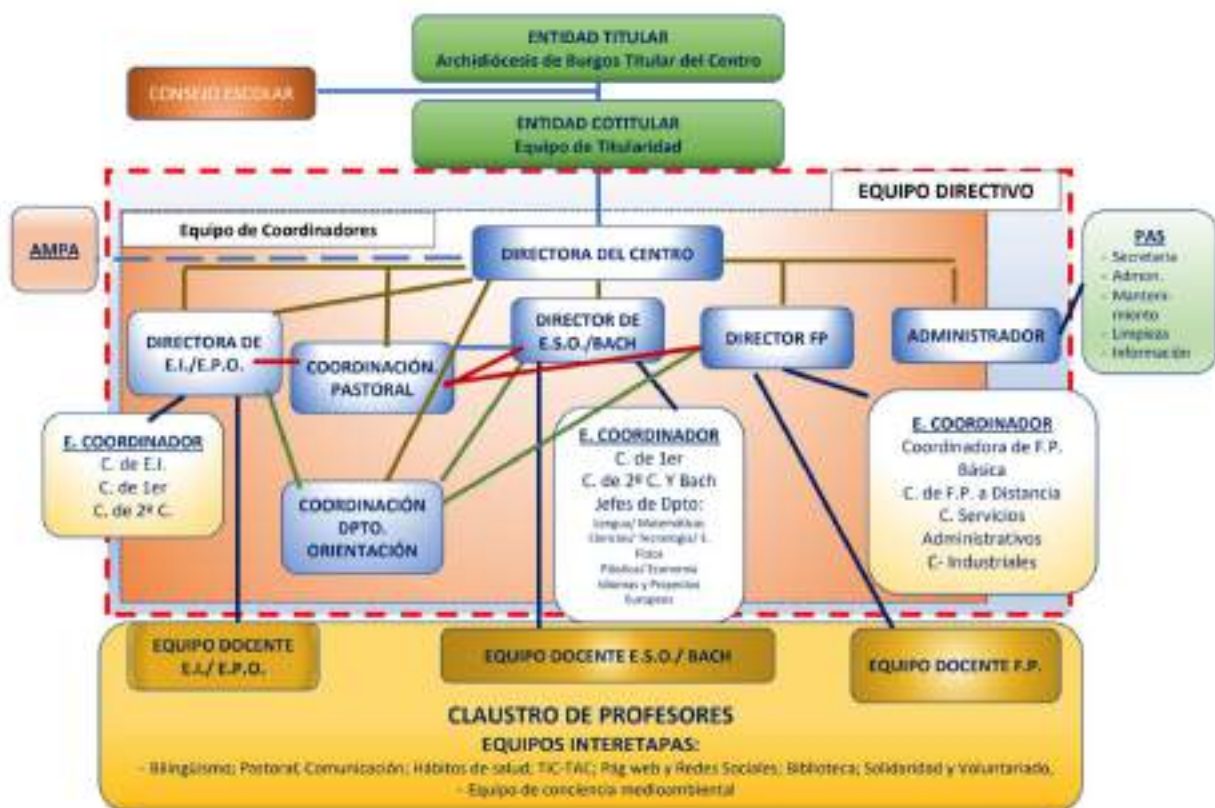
ENTIDAD TITULAR
Archidiócesis de Burgos Titular del Centro

CONSEJO ESCOLAR

ENTIDAD COTITULAR
Equipo de Titularidad

EQUIPO DIRECTIVO

Equipo de Coordinadores

AMPA

DIRECTORA DEL CENTRO

PAS
- Secretaría
- Admon.
- Mantenimiento
- Limpieza
- Información

DIRECTORA DE E.I./E.P.O.

COORDINACIÓN PASTORAL

DIRECTOR DE E.S.O./BACH

DIRECTOR FP

ADMINISTRADOR

E. COORDINADOR
C. de E.I.
C. de 1er
C. de 2º C.

COORDINACIÓN DPTO. ORIENTACIÓN

E. COORDINADOR
C. de 1er
C. de 2º C. Y Bach
Jefes de Dpto:
Lengua/ Matemáticas
Ciencias/ Tecnología/ E. Física
Plástica/ Economía
Idiomas y Proyectos Europeos

E. COORDINADOR
Coordinadora de F.P. Básica
C. de F.P. a Distancia
C. Servicios Administrativos
C- Industriales

EQUIPO DOCENTE E.I./ E.P.O.

EQUIPO DOCENTE E.S.O./ BACH

EQUIPO DOCENTE F.P.

CLAUSTRO DE PROFESORES
EQUIPOS INTERETAPAS:
- Bilingüismo; Pastoral; Comunicación; Hábitos de salud; TIC-TAC; Pág web y Redes Sociales; Biblioteca; Solidaridad y Voluntariado.
- Equipo de conciencia medioambiental